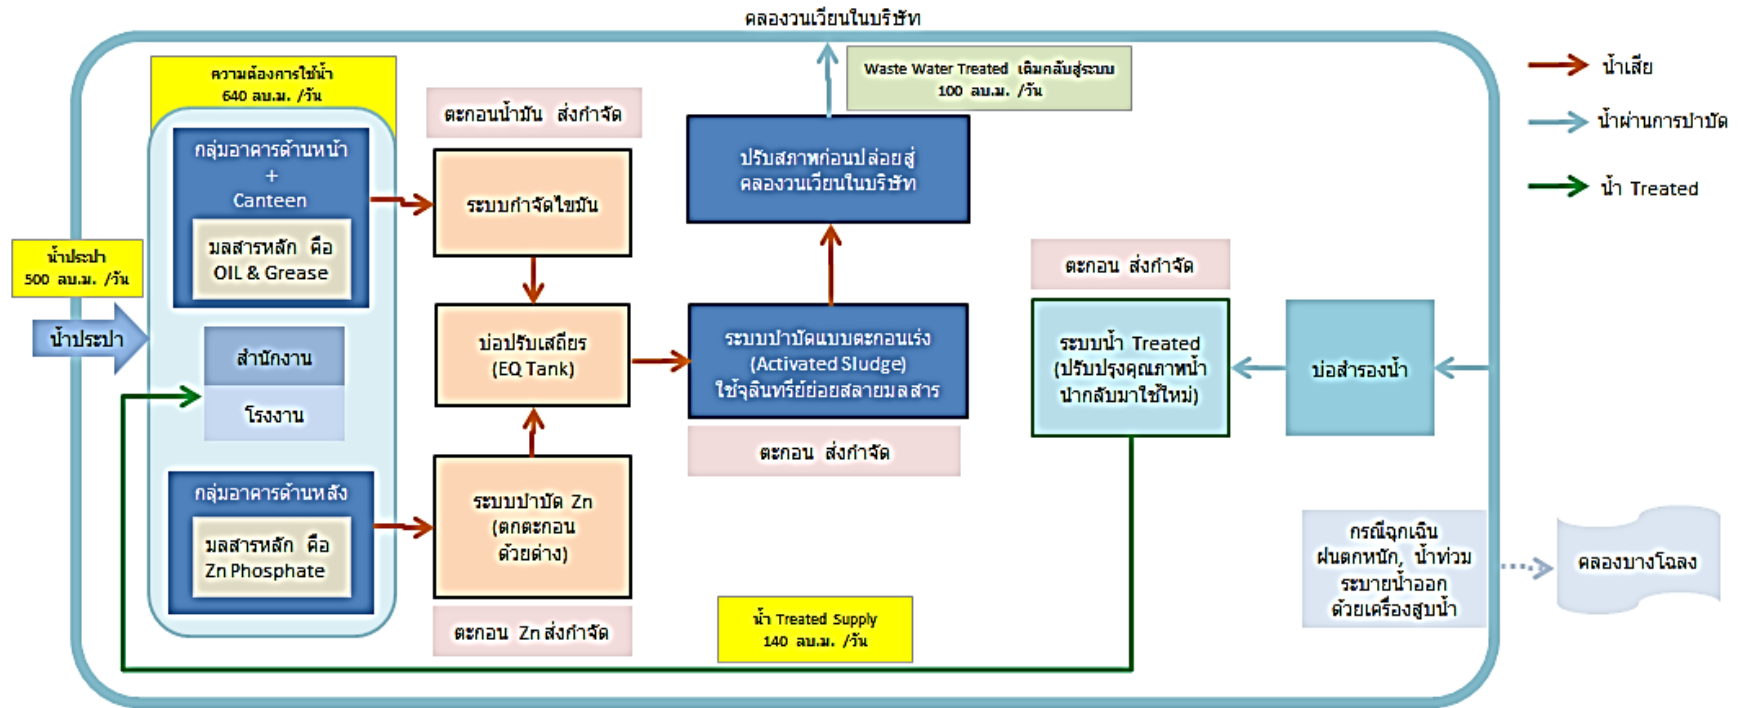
คลองวนเวียนในบริษัท

Waste Water Treated เติมกลับสู่ระบบ 100 ลบ.ม. /วัน

น้ำเสีย

น้ำผ่านการบำบัด

น้ำ Treated

ความต้องการใช้น้ำ 640 ลบ.ม. /วัน

ตะกอนน้ำมัน ส่งกำจัด

ปรับสภาพก่อนปล่อยสู่คลองวนเวียนในบริษัท

กลุ่มอาคารด้านหน้า + Canteen

มลสารหลัก คือ OIL & Grease

ระบบกำจัดไขมัน

น้ำประปา 500 ลบ.ม. /วัน

น้ำประปา

ตะกอน ส่งกำจัด

บ่อปรับเสถียร (EQ Tank)

ระบบบำบัดแบบตะกอนเร่ง (Activated Sludge) ใช้จุลินทรีย์ย่อยสลายมลสาร

ระบบน้ำ Treated (ปรับปรุงคุณภาพน้ำนำกลับมาใช้ใหม่)

บ่อสำรองน้ำ

สำนักงาน

โรงงาน

ตะกอน ส่งกำจัด

กลุ่มอาคารด้านหลัง

มลสารหลัก คือ Zn Phosphate

ระบบบำบัด Zn (ตกตะกอนด้วยด่าง)

กรณีฉุกเฉิน ฝนตกหนัก, น้ำท่วม ระบายน้ำออกด้วยเครื่องสูบน้ำ

คลองบางโฉลง

น้ำ Treated Supply 140 ลบ.ม. /วัน

ตะกอน Zn ส่งกำจัด